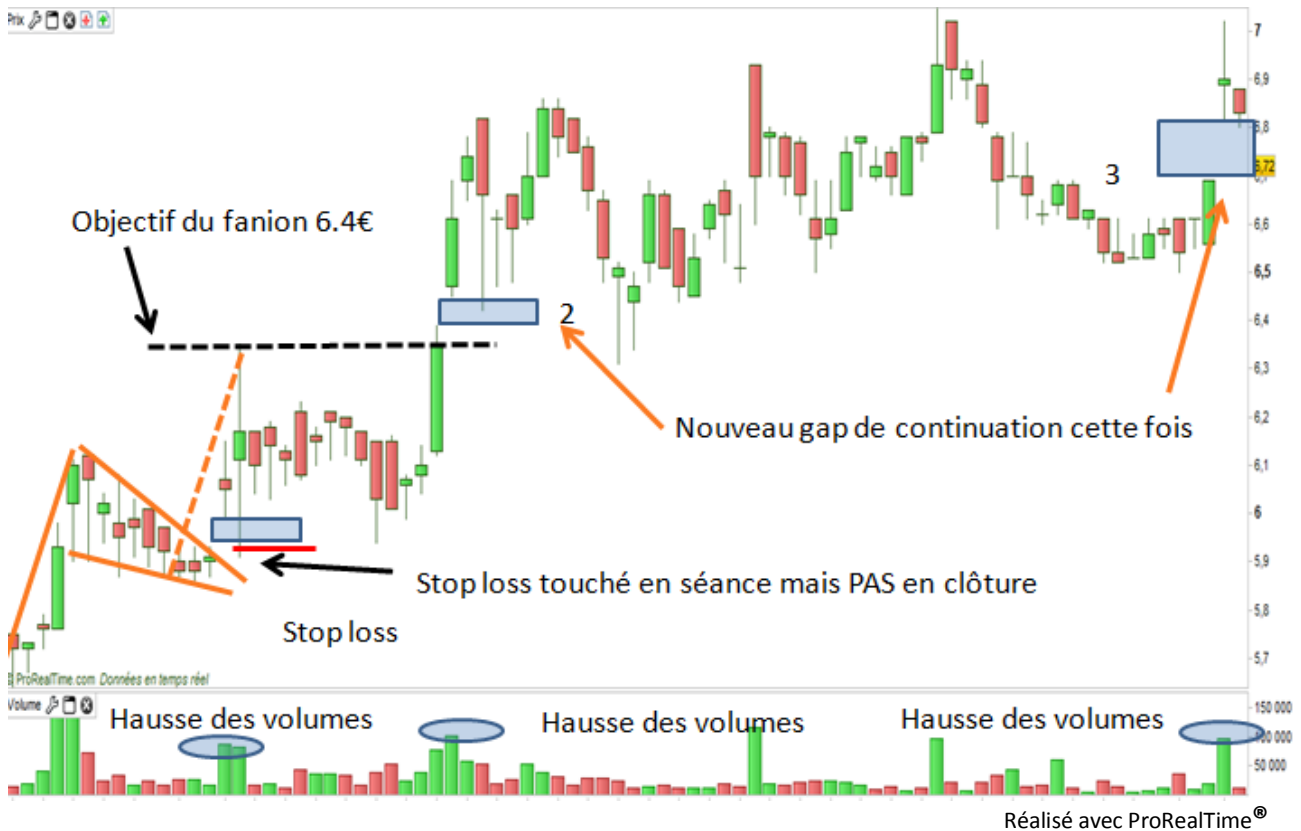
Prix

Objectif du fanion 6.4€

2

3

Nouveau gap de continuation cette fois

Stop loss touché en séance mais PAS en clôture

Stop loss

© ProRealTime.com Données en temps réel

7
6,9
6,8
6,72
6,7
6,6
6,5
6,4
6,3
6,2
6,1
6
5,9
5,8
5,7

Volume

Hausse des volumes

Hausse des volumes

Hausse des volumes

150 000
100 000
50 000

Réalisé avec ProRealTime®